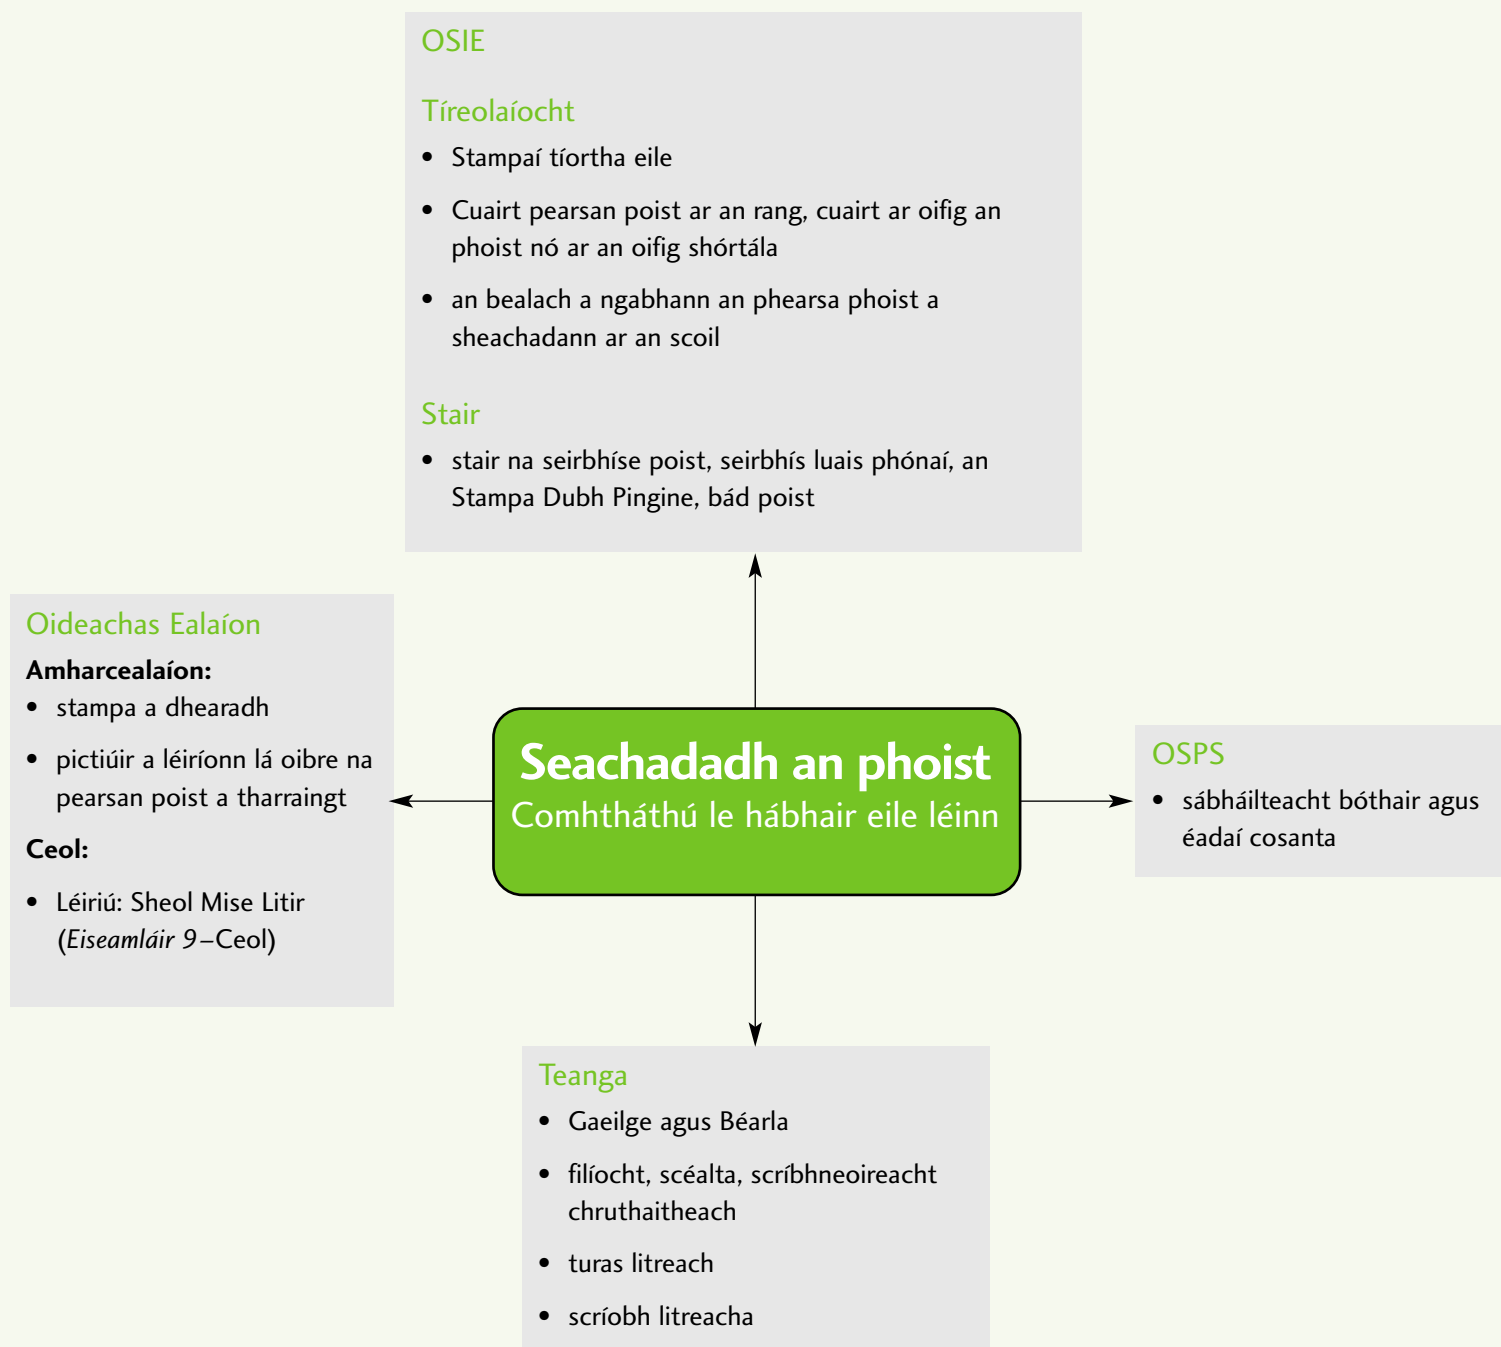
OSIE

Tíreolaíocht

- Stampaí tíortha eile
- Cuairt pearsan poist ar an rang, cuairt ar oifig an phoist nó ar an oifig shórtála
- an bealach a ngabhann an phearsa phoist a sheachadann ar an scoil

Stair

- stair na seirbhíse poist, seirbhís luais phónaí, an Stampa Dubh Pingine, bád poist

Oideachas Ealaíon

**Amharcealaíon:**

- stampa a dhearadh
- pictiúir a léiríonn lá oibre na pearsan poist a tharraingt

**Ceol:**

- Léiriú: Sheol Mise Litir (*Eiseamláir 9*–Ceol)

**Seachadadh an phoist**
Comhtháthú le hábhair eile léinn

OSPS

- sábháilteacht bóthair agus éadaí cosanta

Teanga

- Gaeilge agus Béarla
- filíocht, scéalta, scríbhneoireacht chruthaitheach
- turas litreach
- scríobh litreacha